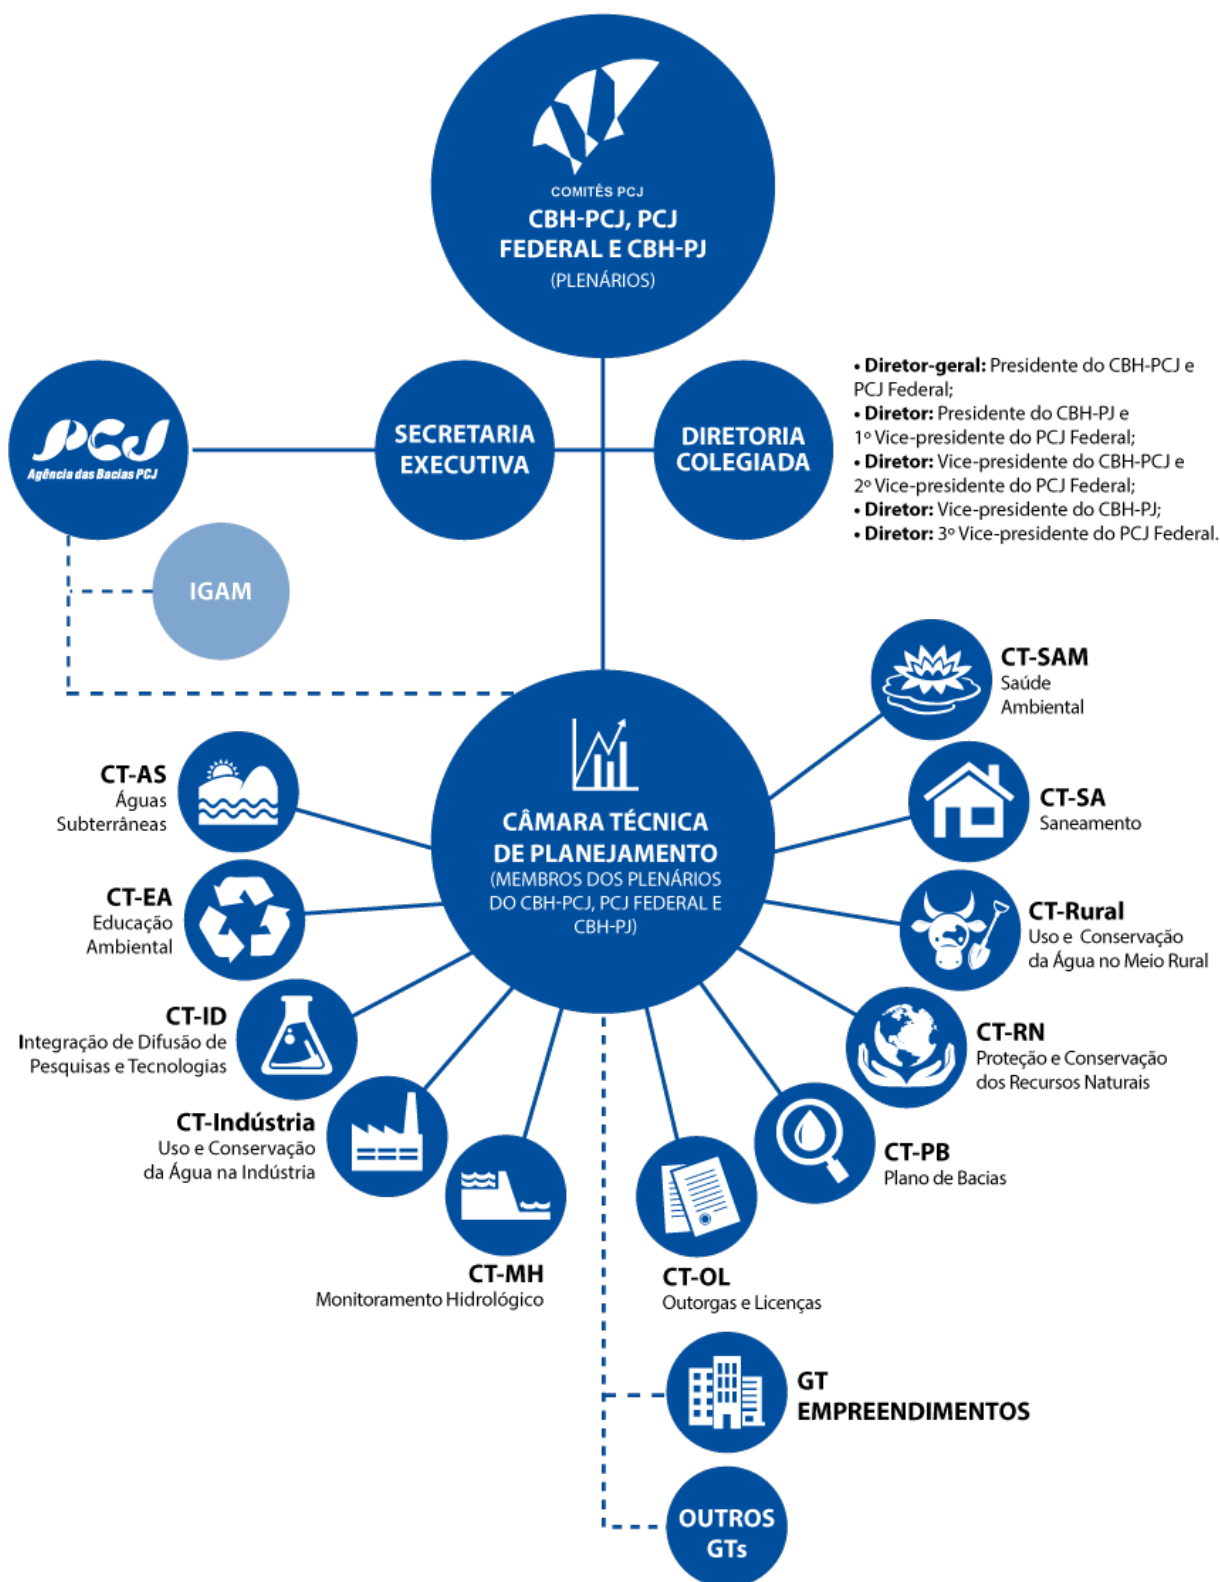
COMITÊS PCJ
CBH-PCJ, PCJ FEDERAL E CBH-PJ
(PLENÁRIOS)

PCJ
Agência das Bacias PCJ

SECRETARIA EXECUTIVA

DIRETORIA COLEGIADA

• **Diretor-geral:** Presidente do CBH-PCJ e PCJ Federal;
• **Diretor:** Presidente do CBH-PJ e 1º Vice-presidente do PCJ Federal;
• **Diretor:** Vice-presidente do CBH-PCJ e 2º Vice-presidente do PCJ Federal;
• **Diretor:** Vice-presidente do CBH-PJ;
• **Diretor:** 3º Vice-presidente do PCJ Federal.

IGAM

CÂMARA TÉCNICA DE PLANEJAMENTO
(MEMBROS DOS PLENÁRIOS DO CBH-PCJ, PCJ FEDERAL E CBH-PJ)

CT-SAM
Saúde Ambiental

CT-AS
Águas Subterrâneas

CT-SA
Saneamento

CT-EA
Educação Ambiental

CT-Rural
Uso e Conservação da Água no Meio Rural

CT-ID
Integração de Difusão de Pesquisas e Tecnologias

CT-RN
Proteção e Conservação dos Recursos Naturais

CT-Indústria
Uso e Conservação da Água na Indústria

CT-PB
Plano de Bacias

CT-MH
Monitoramento Hidrológico

CT-OL
Outorgas e Licenças

GT EMPREENDIMENTOS

OUTROS GTs